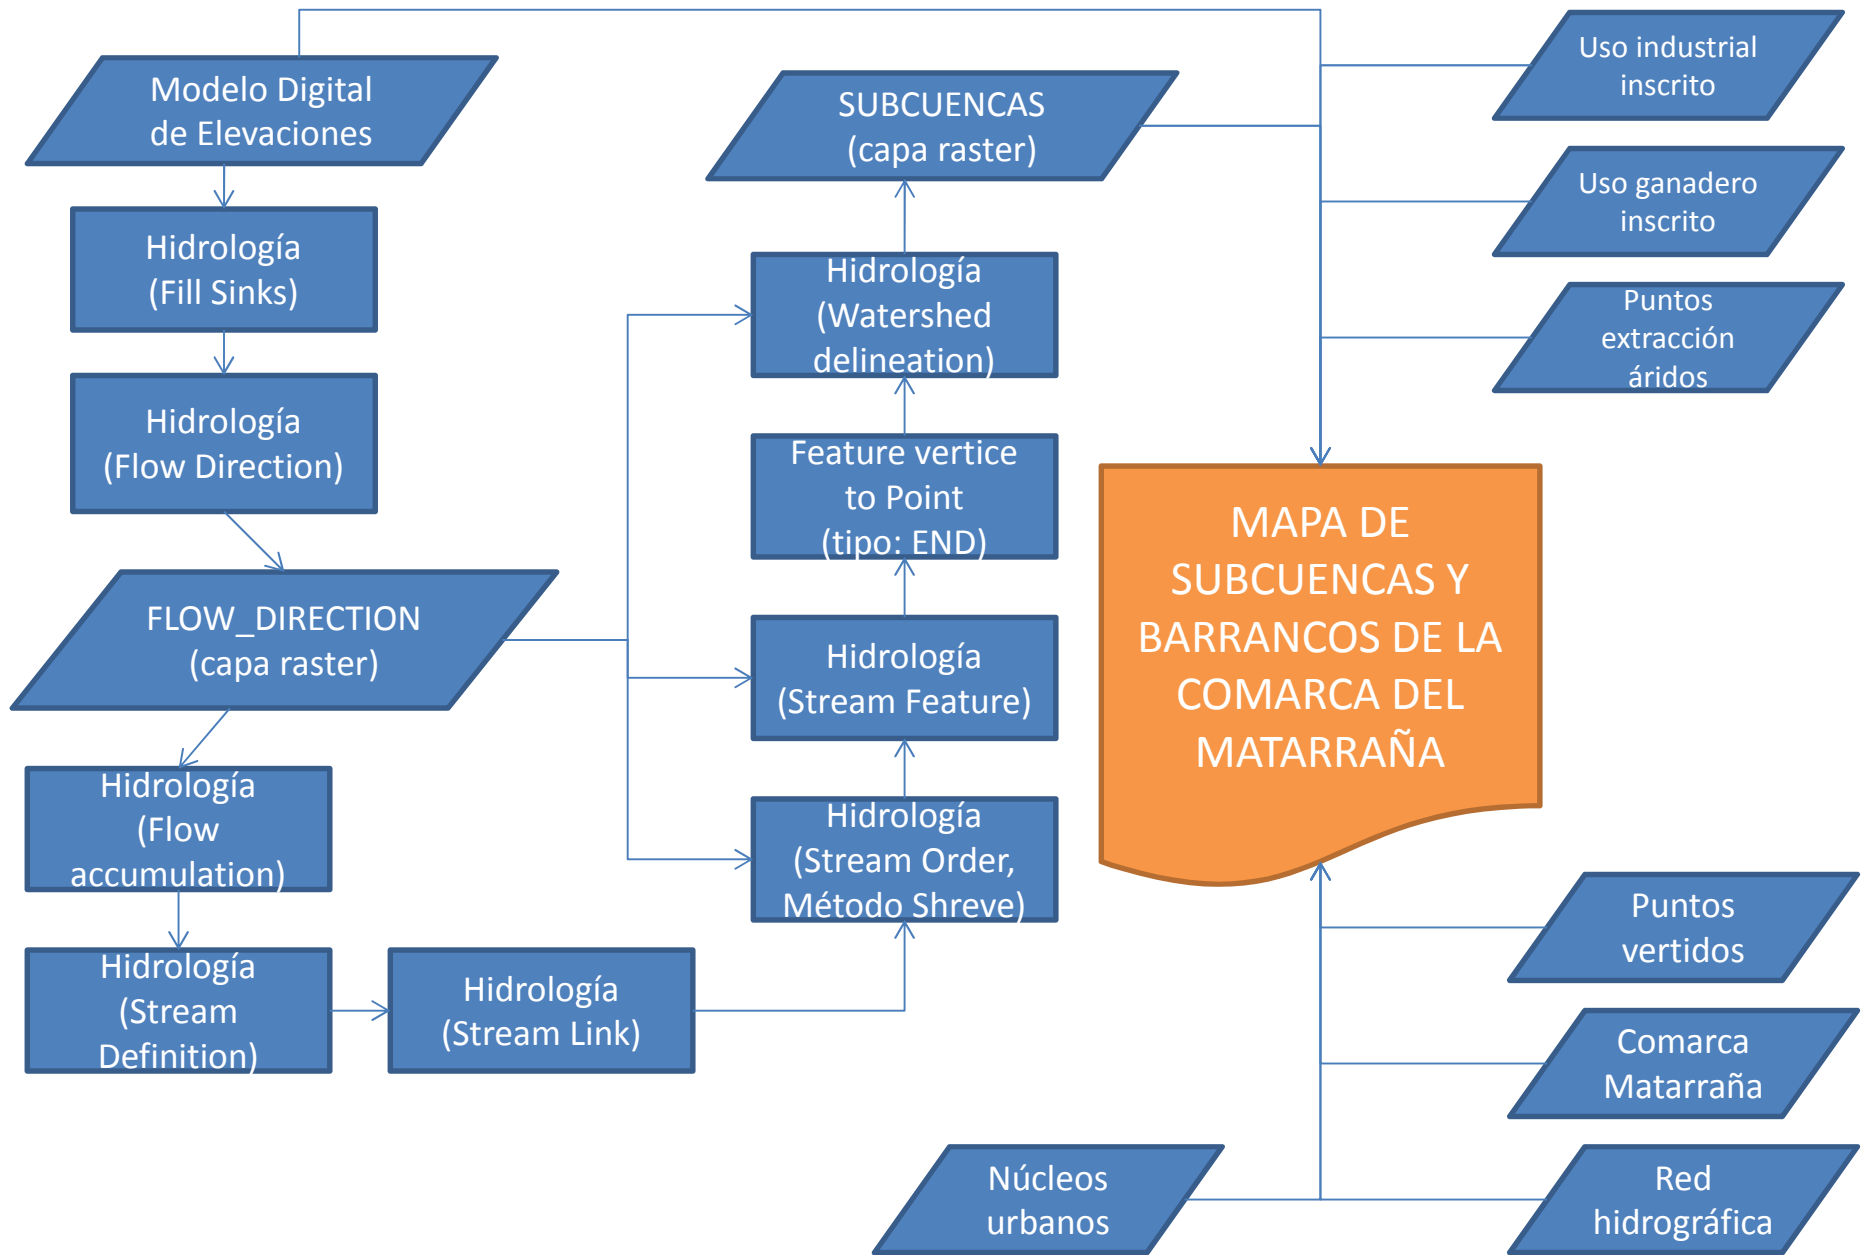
Modelo Digital de Elevaciones

Hidrología (Fill Sinks)

Hidrología (Flow Direction)

FLOW_DIRECTION (capa raster)

Hidrología (Flow accumulation)

Hidrología (Stream Definition)

Hidrología (Stream Link)

Hidrología (Stream Order, Método Shreve)

Hidrología (Stream Feature)

Feature vertice to Point (tipo: END)

Hidrología (Watershed delineation)

SUBCUENCAS (capa raster)

Uso industrial inscrito

Uso ganadero inscrito

Puntos extracción áridos

MAPA DE SUBCUENCAS Y BARRANCOS DE LA COMARCA DEL MATARRAÑA

Puntos vertidos

Comarca Matarraña

Núcleos urbanos

Red hidrográfica